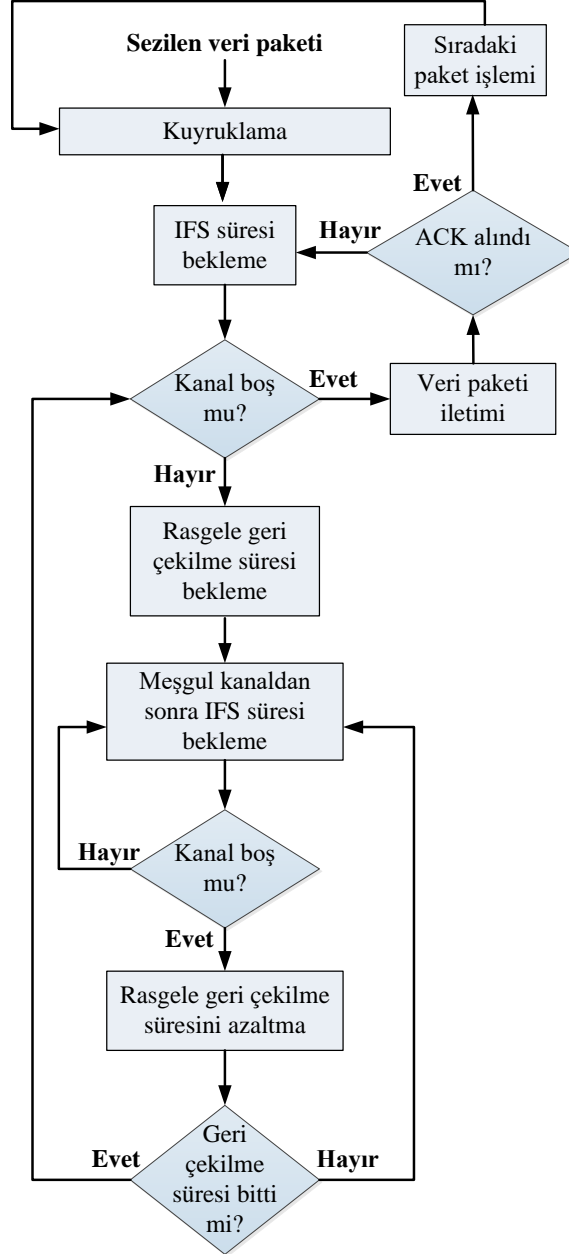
Sezilen veri paketi

Sıradaki paket işlemi

Kuyruklama

Evet

IFS süresi bekleme

Hayır

ACK alındı mı?

Kanal boş mu?

Evet

Veri paketi iletimi

Hayır

Rasgele geri çekilme süresi bekleme

Meşgul kanaldan sonra IFS süresi bekleme

Hayır

Kanal boş mu?

Evet

Rasgele geri çekilme süresini azaltma

Evet

Geri çekilme süresi bitti mi?

Hayır